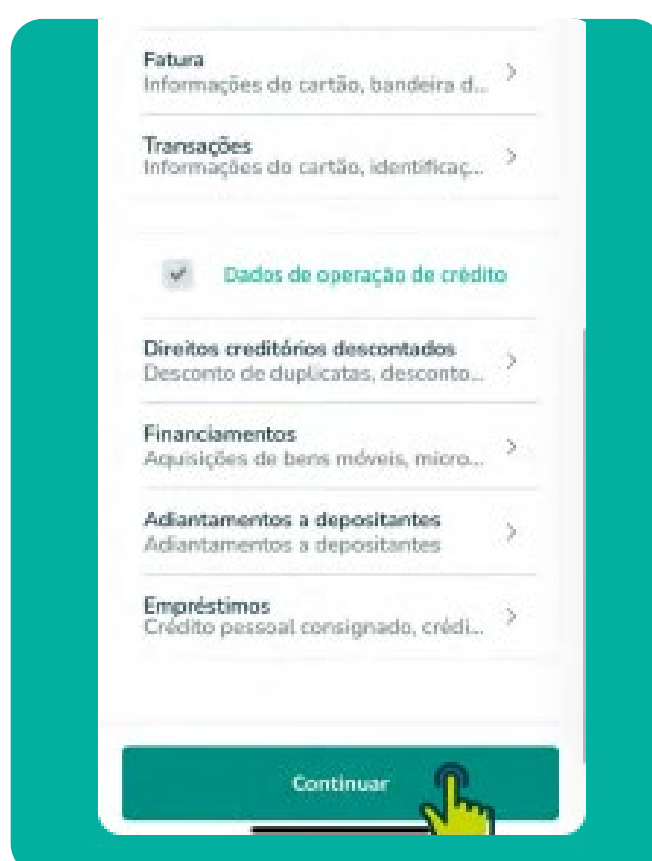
Fatura
Informações do cartão, bandeira d...

Transações
Informações do cartão, identificaç...

Dados de operação de crédito

Direitos creditórios descontados
Desconto de duplicatas, desconto...

Financiamentos
Aquisições de bens móveis, micro...

Adiantamentos a depositantes
Adiantamentos a depositantes

Empréstimos
Crédito pessoal consignado, crédi...

Continuar